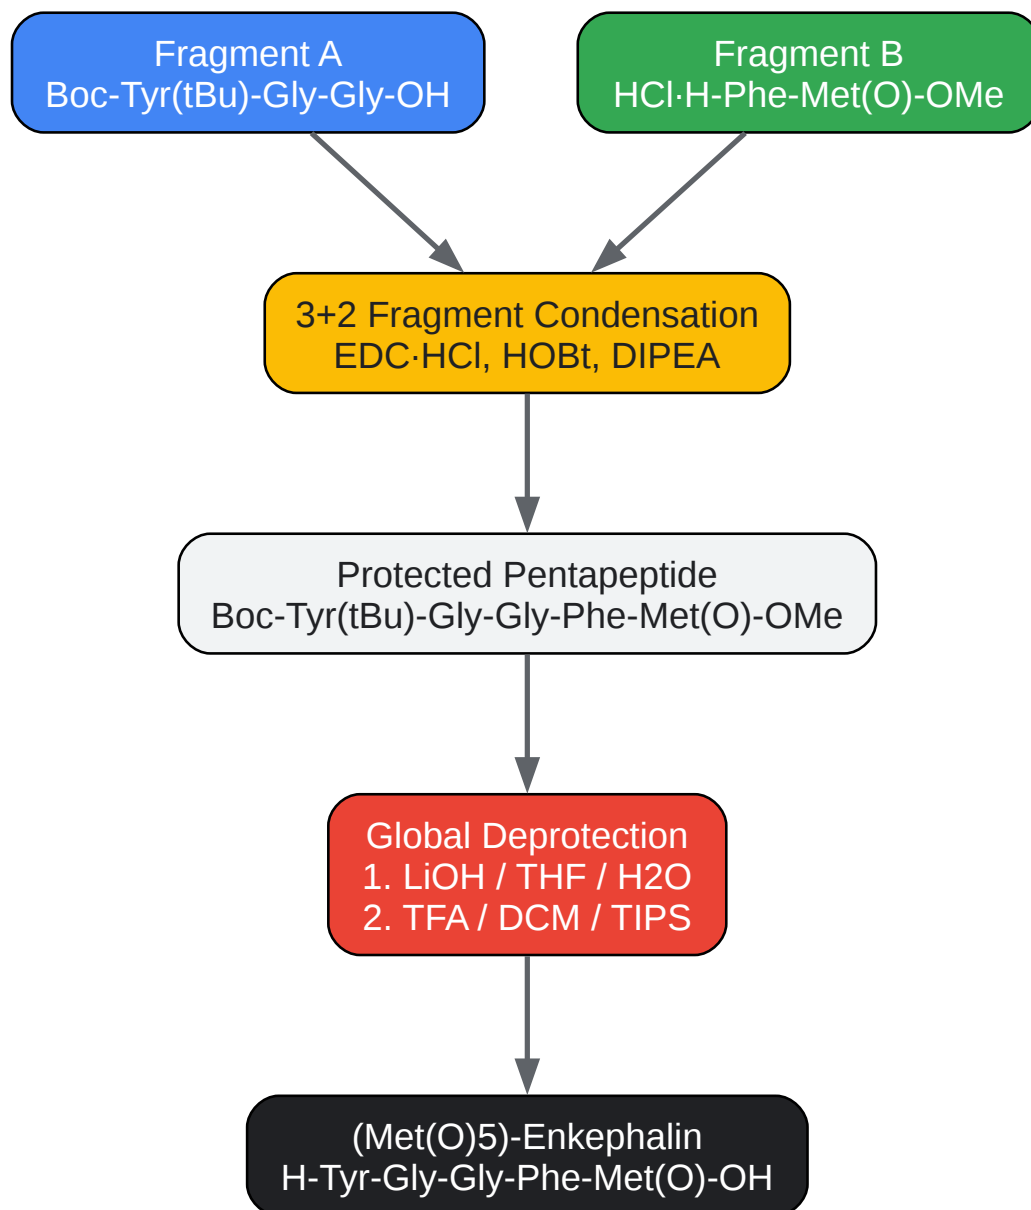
Fragment A
Boc-Tyr(tBu)-Gly-Gly-OH

Fragment B
HCl·H-Phe-Met(O)-OMe

3+2 Fragment Condensation
EDC·HCl, HOBt, DIPEA

Protected Pentapeptide
Boc-Tyr(tBu)-Gly-Gly-Phe-Met(O)-OMe

Global Deprotection
1. LiOH / THF / H2O
2. TFA / DCM / TIPS

(Met(O)5)-Enkephalin
H-Tyr-Gly-Gly-Phe-Met(O)-OH